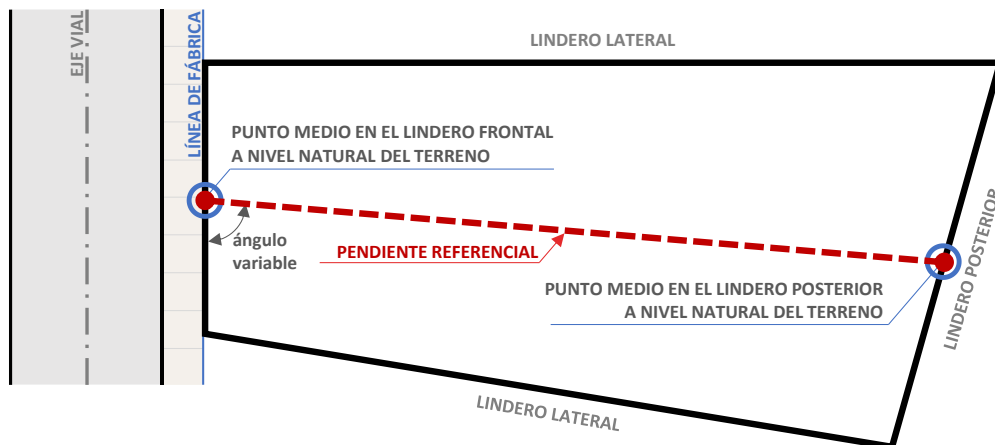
EJE VIAL

LÍNEA DE FÁBRICA

LINDERO LATERAL

PUNTO MEDIO EN EL LINDERO FRONTAL A NIVEL NATURAL DEL TERRENO

ángulo variable

PENDIENTE REFERENCIAL

PUNTO MEDIO EN EL LINDERO POSTERIOR A NIVEL NATURAL DEL TERRENO

LINDERO POSTERIOR

LINDERO LATERAL